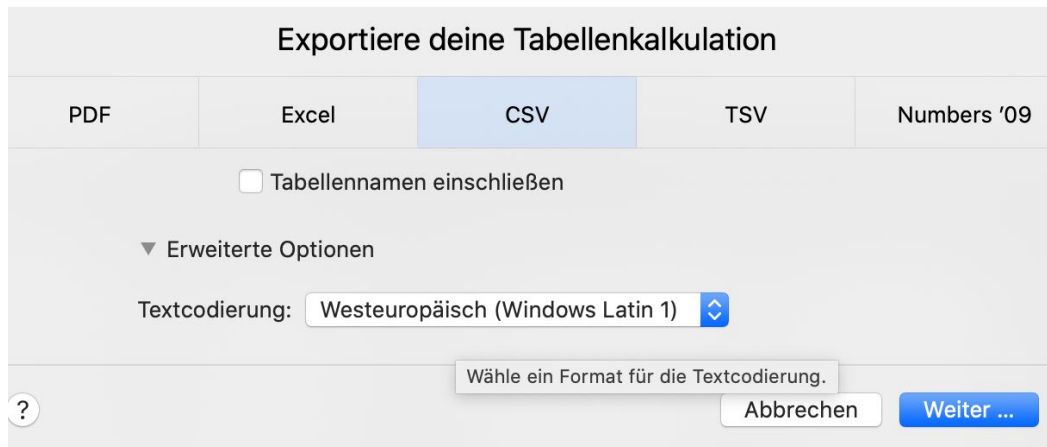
Exportiere deine Tabellenkalkulation

PDF | Excel | CSV | TSV | Numbers '09

Tabellennamen einschließen

▼ Erweiterte Optionen

Textcodierung: Westeuropäisch (Windows Latin 1)

Wähle ein Format für die Textcodierung.

?

Abbrechen

Weiter ...